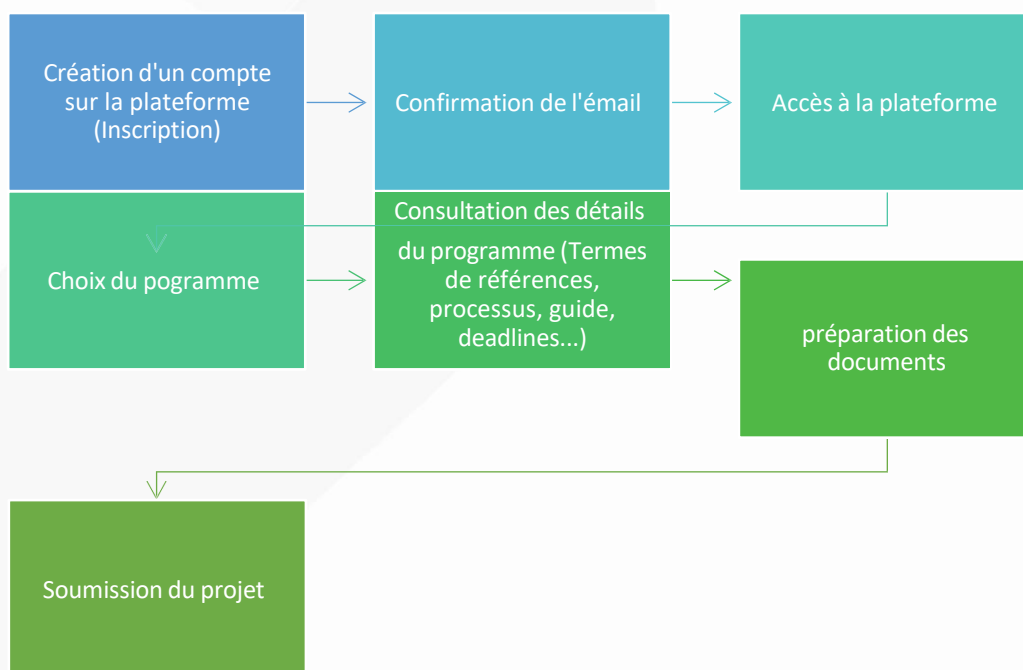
Création d'un compte sur la plateforme (Inscription)

Confirmation de l'émail

Accès à la plateforme

Choix du pogramme

Consultation des détails du programme (Termes de références, processus, guide, deadlines...)

préparation des documents

Soumission du projet